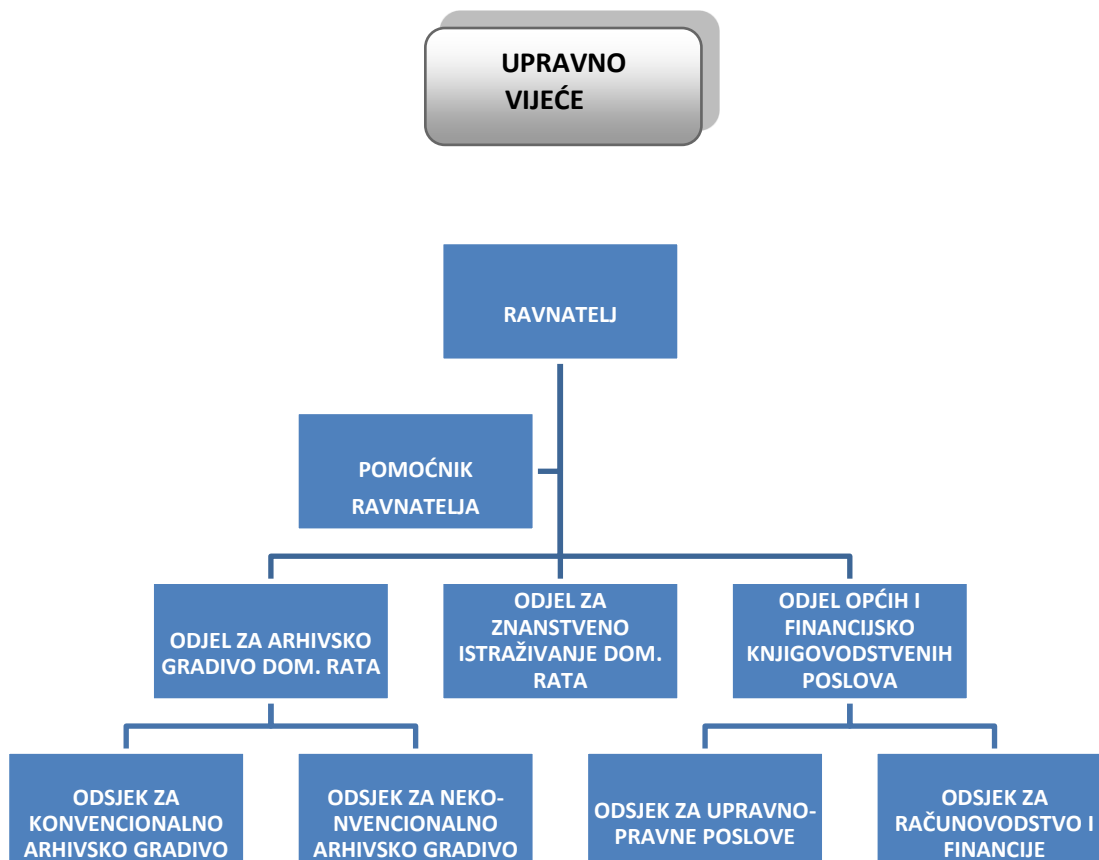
UPRAVNO VIJEĆE

RAVNATELJ

POMOĆNIK RAVNATELJA

ODJEL ZA ARHIVSKO GRADIVO DOM. RATA

ODJEL ZA ZNANSTVENO ISTRAŽIVANJE DOM. RATA

ODJEL OPĆIH I FINANCIJSKO KNJIGOVODSTVENIH POSLOVA

ODSJEK ZA KONVENCIONALNO ARHIVSKO GRADIVO

ODSJEK ZA NEKO-NVENCIONALNO ARHIVSKO GRADIVO

ODSJEK ZA UPRAVNO-PRAVNE POSLOVE

ODSJEK ZA RAČUNOVODSTVO I FINANCIJE